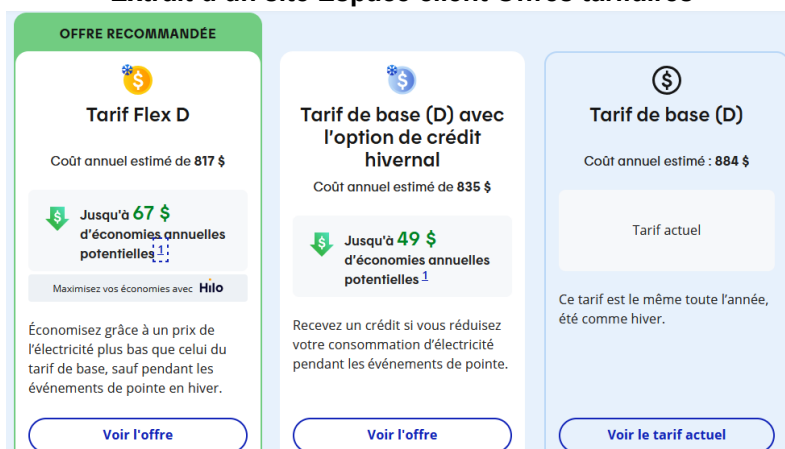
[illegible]

OFFRE RECOMMANDÉE

Tarif Flex D

Coût annuel estimé de 817 $

Jusqu'à 67 $ d'économies annuelles potentielles 1

Maximisez vos économies avec Hilo

Économisez grâce à un prix de l'électricité plus bas que celui du tarif de base, sauf pendant les événements de pointe en hiver.

Voir l'offre

Tarif de base (D) avec l'option de crédit hivernal

Coût annuel estimé de 835 $

Jusqu'à 49 $ d'économies annuelles potentielles 1

Recevez un crédit si vous réduisez votre consommation d'électricité pendant les événements de pointe.

Voir l'offre

Tarif de base (D)

Coût annuel estimé : 884 $

Tarif actuel

Ce tarif est le même toute l'année, été comme hiver.

Voir le tarif actuel